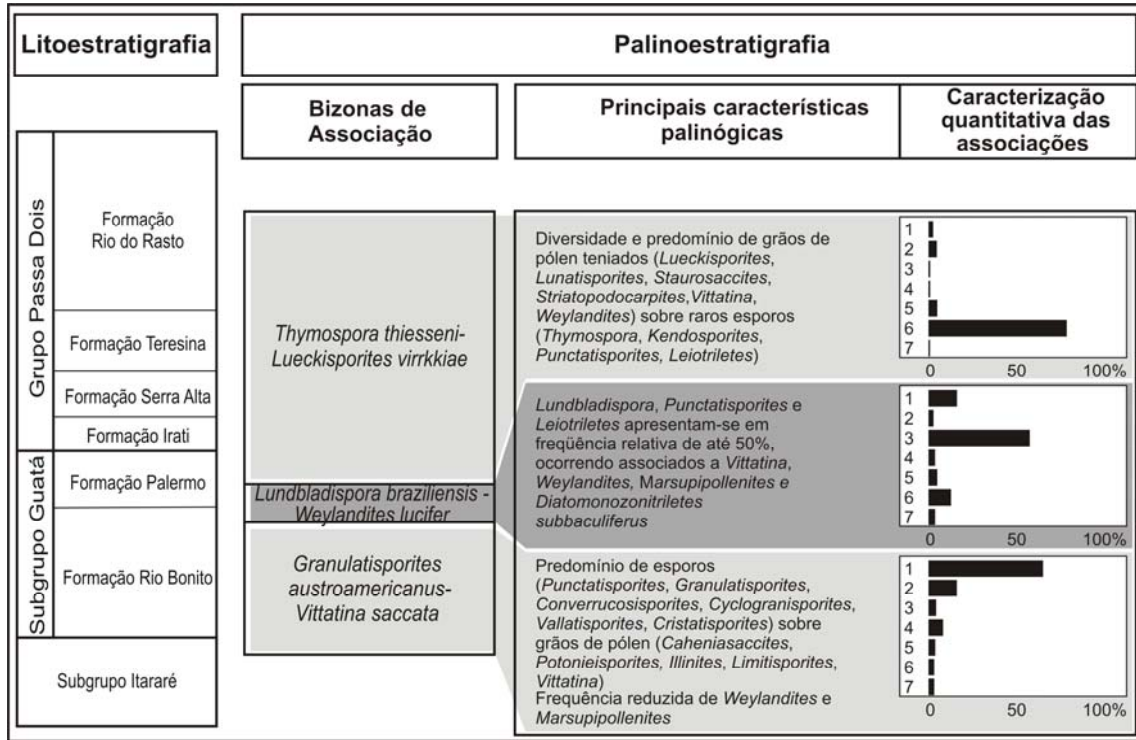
Litoestratigrafia

Palinoestratigrafia

Bizonas de Associação

Principais características palinógicas

Caracterização quantitativa das associações

Grupo Passa Dois

Formação Rio do Rasto

Formação Teresina

Formação Serra Alta

Formação Irati

Subgrupo Guatá

Formação Palermo

Formação Rio Bonito

Subgrupo Itararé

*Thymospora thiesseni-Lueckisporites virrkkiae*

*Lundbladispora braziliensis - Weylandites lucifer*

*Granulatisporites austroamericanus-Vittatina saccata*

Diversidade e predomínio de grãos de pólen teniados (*Lueckisporites*, *Lunatisporites*, *Staurosaccites*, *Striatopodocarpites*,*Vittatina*, *Weylandites*) sobre raros esporos (*Thymospora*, *Kendosporites*, *Punctatisporites*, *Leiotriletes*)

1
2
3
4
5
6
7
0 50 100%

*Lundbladispora*, *Punctatisporites* e *Leiotriletes* apresentam-se em freqüência relativa de até 50%, ocorrendo associados a *Vittatina*, *Weylandites*, *Marsupipollenites e Diatomonozonitriletes subbaculiferus*

1
2
3
4
5
6
7
0 50 100%

Predomínio de esporos (*Punctatisporites*, *Granulatisporites*, *Converrucosisporites*, *Cyclogranisporites*, *Vallatisporites*, *Cristatisporites*) sobre grãos de pólen (*Caheniasaccites*, *Potonieisporites*, *Illinites*, *Limitisporites*, *Vittatina*)
Frequência reduzida de *Weylandites* e *Marsupipollenites*

1
2
3
4
5
6
7
0 50 100%